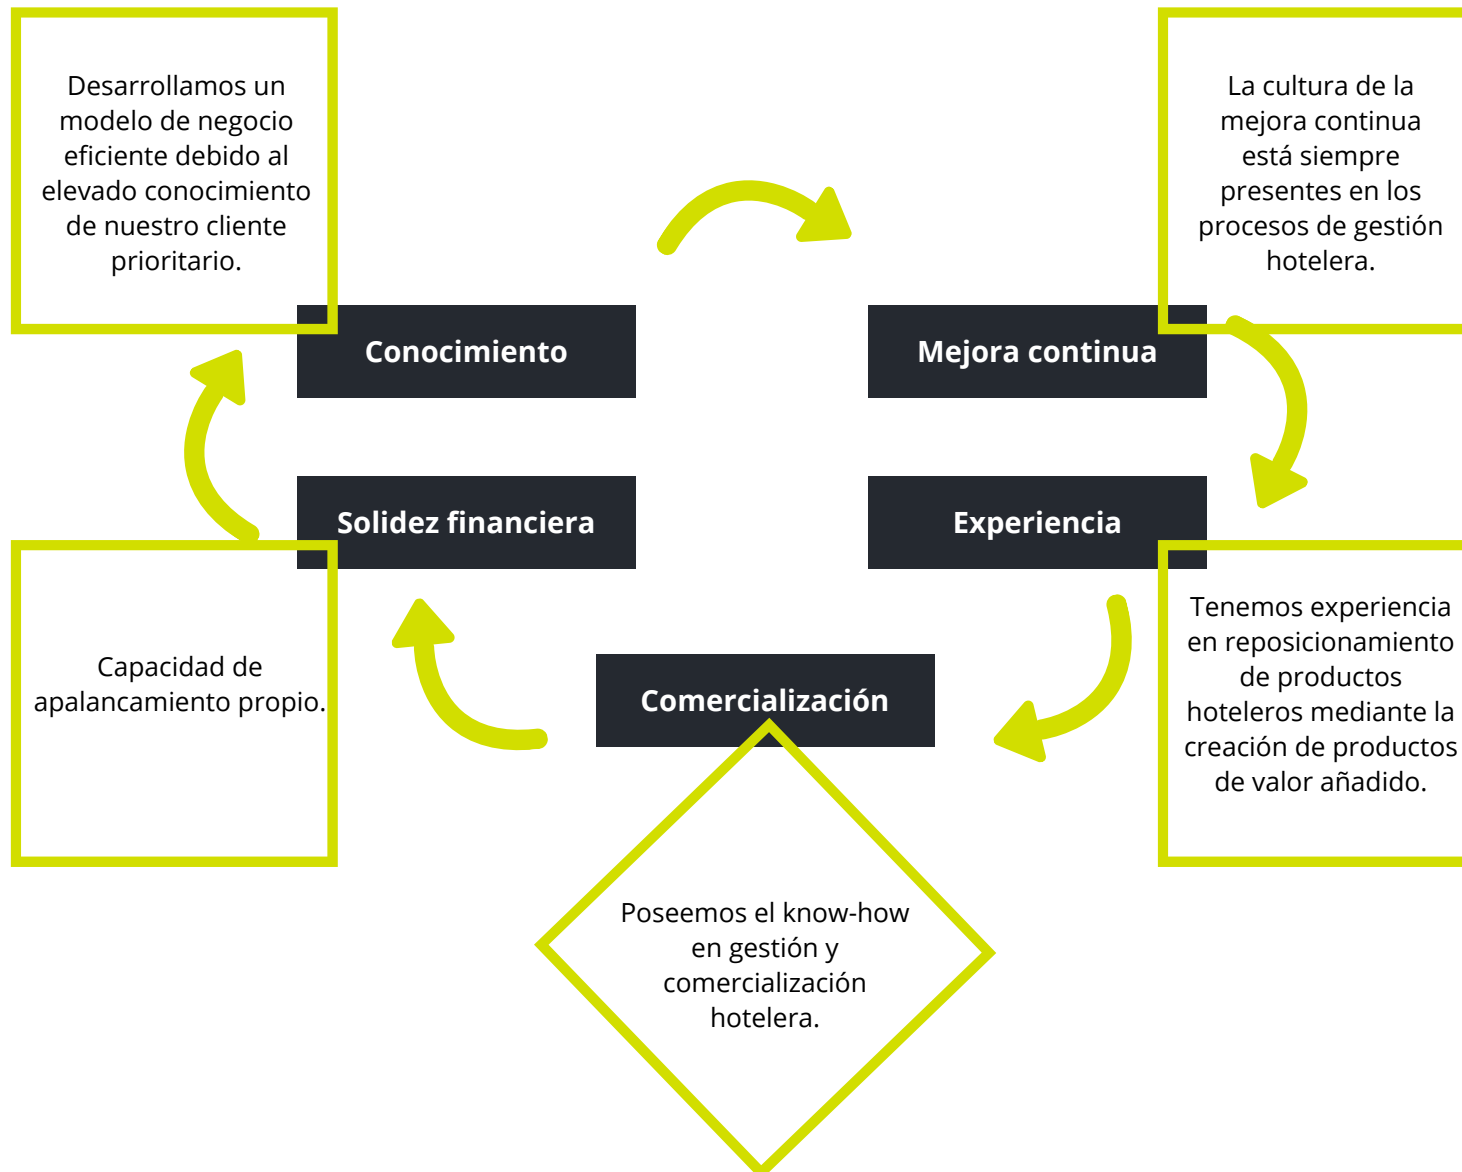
Desarrollamos un modelo de negocio eficiente debido al elevado conocimiento de nuestro cliente prioritario.

Conocimiento

La cultura de la mejora continua está siempre presentes en los procesos de gestión hotelera.

Mejora continua

Solidez financiera

Experiencia

Capacidad de apalancamiento propio.

Tenemos experiencia en reposicionamiento de productos hoteleros mediante la creación de productos de valor añadido.

Comercialización

Poseemos el know-how en gestión y comercialización hotelera.